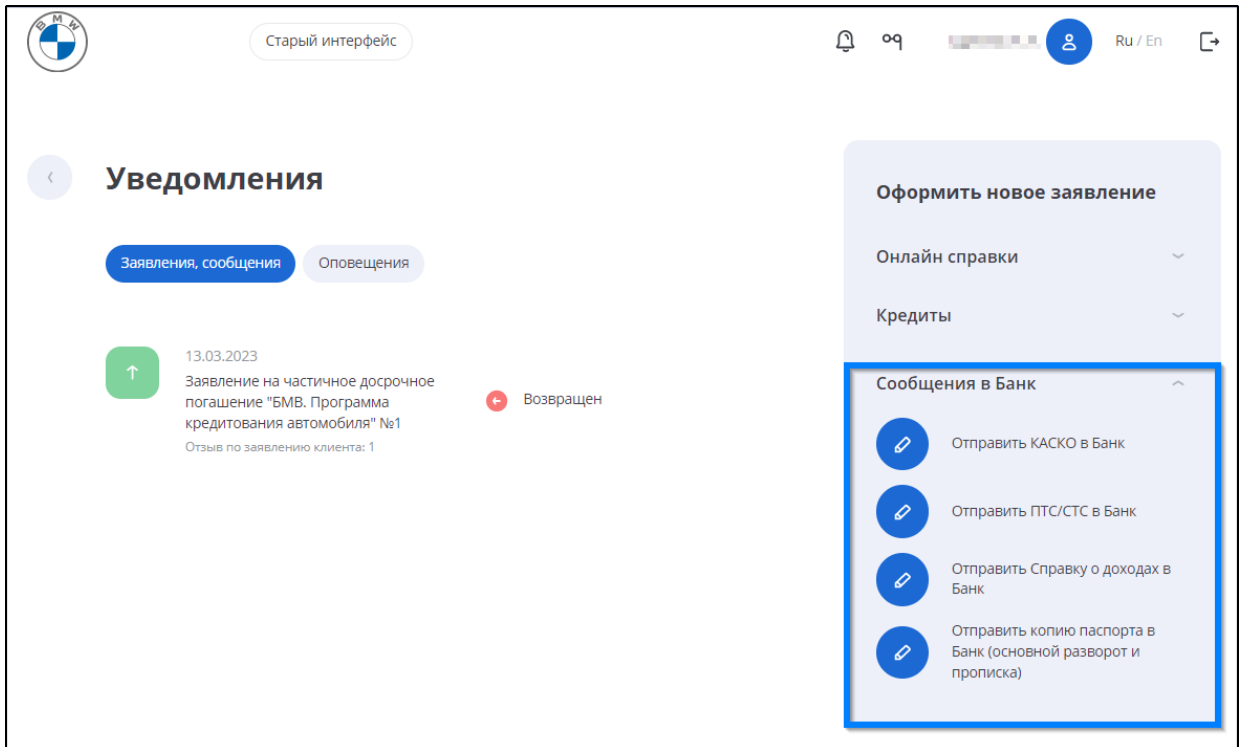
BMW

Старый интерфейс

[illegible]

Ru / En

Уведомления

Заявления, сообщения

Оповещения

13.03.2023

Заявление на частичное досрочное погашение "БМВ. Программа кредитования автомобиля" №1

Отзыв по заявлению клиента: 1

Возвращен

Оформить новое заявление

Онлайн справки

Кредиты

Сообщения в Банк

Отправить КАСКО в Банк

Отправить ПТС/СТС в Банк

Отправить Справку о доходах в Банк

Отправить копию паспорта в Банк (основной разворот и прописка)